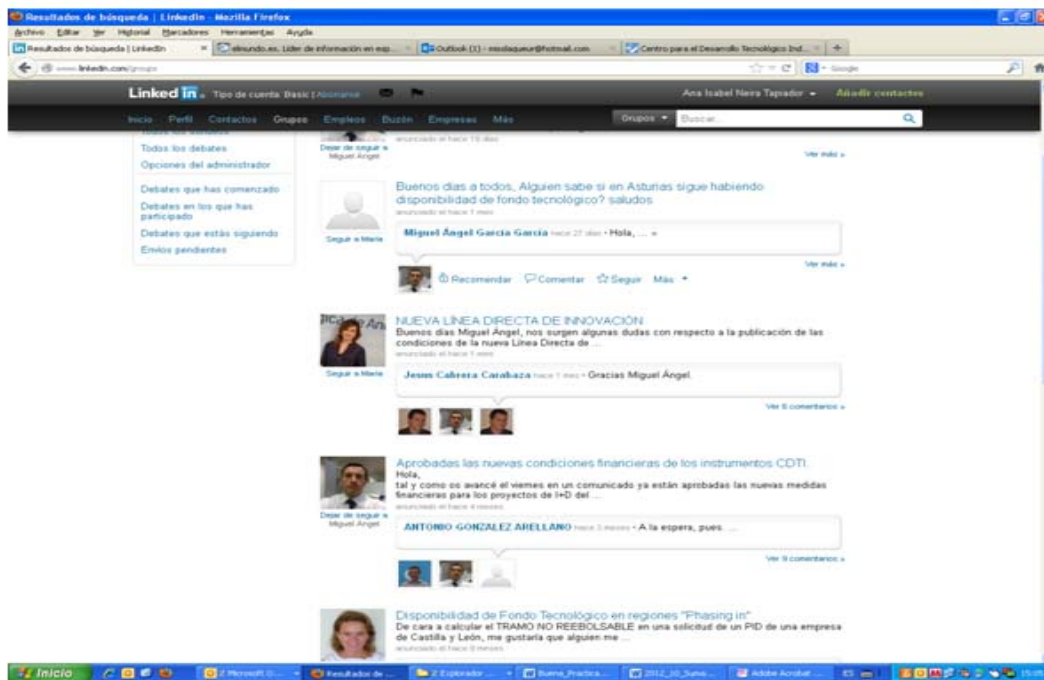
Resultados de búsqueda | LinkedIn - Mozilla Firefox

Archivo Editar Ver Historial Marcadores Herramientas Ayuda

Resultados de búsqueda | LinkedIn | elmundo.es. Líder de información en esp... | Outlook (1) - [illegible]@hotmail.com | Centro para el Desarrollo Tecnológico Ind... | +

www.linkedin.com/groups

Google

LinkedIn Tipo de cuenta: Basic | Abonarse

Ana Isabel Neira Tapiador Añadir contactos

Inicio Perfil Contactos Grupos Empleos Buzón Empresas Más

Grupos Buscar...

Todos los debates

Opciones del administrador

Debates que has comenzado

Debates en los que has participado

Debates que estás siguiendo

Envíos pendientes

Dejar de seguir a Miguel Ángel

anunciado el hace 15 días

Ver más »

Buenos dias a todos, Alguien sabe si en Asturias sigue habiendo disponibilidad de fondo tecnológico? saludos

anunciado el hace 1 mes

Seguir a María

Miguel Ángel García García hace 27 días • Hola, ... »

Ver más »

Recomendar Comentar Seguir Más

NUEVA LÍNEA DIRECTA DE INNOVACIÓN

Buenos días Miguel Ángel, nos surgen algunas dudas con respecto a la publicación de las condiciones de la nueva Línea Directa de ...

anunciado el hace 1 mes

Seguir a María

Jesus Cabrera Carabaza hace 1 mes • Gracias Miguel Ángel.

Ver 6 comentarios »

Aprobadas las nuevas condiciones financieras de los instrumentos CDTI.

Hola,

tal y como os avancé el viernes en un comunicado ya están aprobadas las nuevas medidas financieras para los proyectos de I+D del ...

anunciado el hace 4 meses

Dejar de seguir a Miguel Ángel

ANTONIO GONZALEZ ARELLANO hace 3 meses • A la espera, pues ...

Ver 9 comentarios »

Disponibilidad de Fondo Tecnológico en regiones "Phasing in"

De cara a calcular el TRAMO NO REEBOLSABLE en una solicitud de un PID de una empresa de Castilla y León, me gustaría que alguien me ...

anunciado el hace 5 meses

Inicio | 2 Microsoft O... | Resultados de ... | 2 Explorador ... | Buena_Practica... | 2012_10_Suma... | Adobe Acrobat ... | ES | 15:08